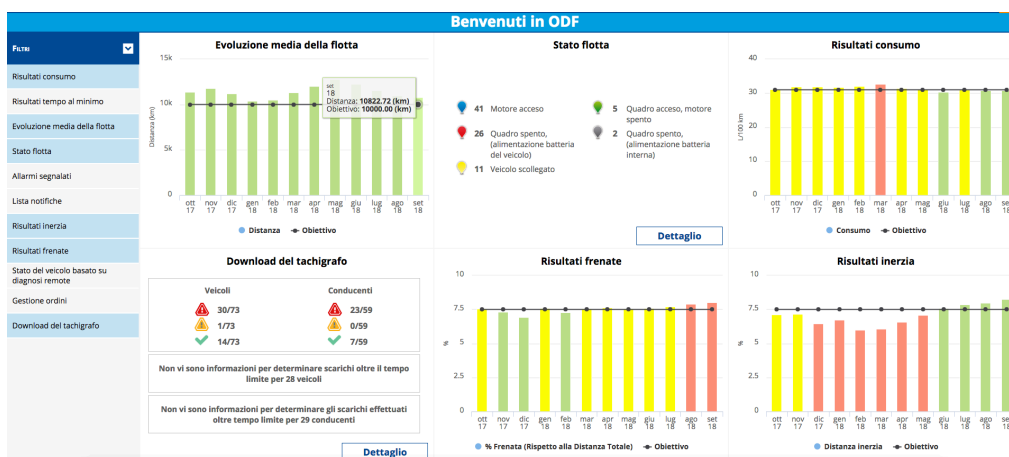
Benvenuti in ODF

Filtri

Risultati consumo
Risultati tempo al minimo
Evoluzione media della flotta
Stato flotta
Allarmi segnalati
Lista notifiche
Risultati inerzia
Risultati frenate
Stato del veicolo basato su diagnosi remote
Gestione ordini
Download del tachigrafo

Evoluzione media della flotta

15k
10k
5k
0
Distanza (km)
set 18
Distanza: 10822.72 (km)
Obiettivo: 10000.00 (km)
ott 17 nov 17 dic 17 gen 18 feb 18 mar 18 apr 18 mag 18 giu 18 lug 18 ago 18 set 18
Distanza
Obiettivo

Stato flotta

41 Motore acceso
26 Quadro spento, (alimentazione batteria del veicolo)
11 Veicolo scollegato
5 Quadro acceso, motore spento
2 Quadro spento, (alimentazione batteria interna)

Dettaglio

Risultati consumo

40
30
20
10
0
L/100 km
ott 17 nov 17 dic 17 gen 18 feb 18 mar 18 apr 18 mag 18 giu 18 lug 18 ago 18 set 18
Consumo
Obiettivo

Download del tachigrafo

Veicoli
30/73
1/73
14/73
Conducenti
23/59
0/59
7/59

Non vi sono informazioni per determinare scarichi oltre il tempo limite per 28 veicoli

Non vi sono informazioni per determinare gli scarichi effettuati oltre tempo limite per 29 conducenti

Dettaglio

Risultati frenate

10
7.5
5
2.5
0
%
ott 17 nov 17 dic 17 gen 18 feb 18 mar 18 apr 18 mag 18 giu 18 lug 18 ago 18 set 18
% Frenata (Rispetto alla Distanza Totale)
Obiettivo

Risultati inerzia

10
7.5
5
2.5
0
%
ott 17 nov 17 dic 17 gen 18 feb 18 mar 18 apr 18 mag 18 giu 18 lug 18 ago 18 set 18
Distanza inerzia
Obiettivo